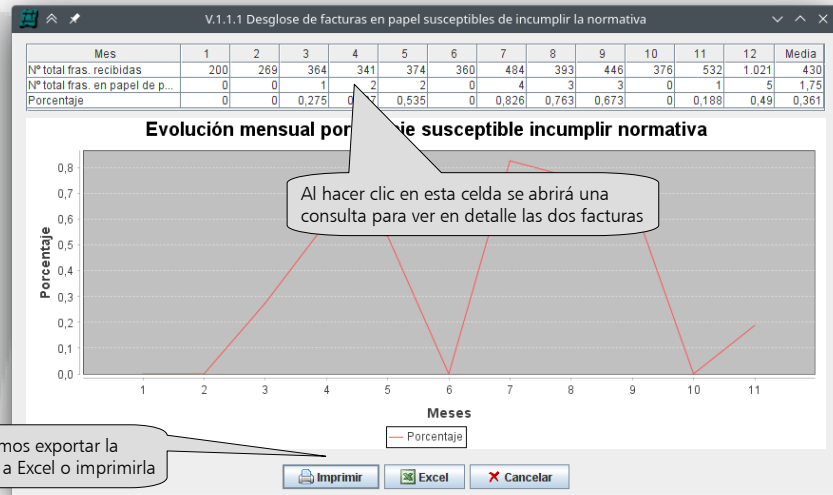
V.1.1.1 Desglose de facturas en papel susceptibles de incumplir la normativa

| Mes | 1 | 2 | 3 | 4 | 5 | 6 | 7 | 8 | 9 | 10 | 11 | 12 | Media |
|---|---|---|---|---|---|---|---|---|---|---|---|---|---|
| Nº total fras. recibidas | 200 | 269 | 364 | 341 | 374 | 360 | 484 | 393 | 446 | 376 | 532 | 1.021 | 430 |
| Nº total fras. en papel de p... | 0 | 0 | 1 | 2 | 2 | 0 | 4 | 3 | 3 | 0 | 1 | 5 | 1,75 |
| Porcentaje | 0 | 0 | 0,275 | 0,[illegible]7 | 0,535 | 0 | 0,826 | 0,763 | 0,673 | 0 | 0,188 | 0,49 | 0,361 |

Evolución mensual por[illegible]je susceptible incumplir normativa

Al hacer clic en esta celda se abrirá una consulta para ver en detalle las dos facturas

0,8
0,7
0,6
0,5
0,4
0,3
0,2
0,1
0,0
Porcentaje
1 2 3 4 5 6 7 8 9 10 11
Meses
Porcentaje

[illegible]mos exportar la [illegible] a Excel o imprimirla

Imprimir
Excel
Cancelar